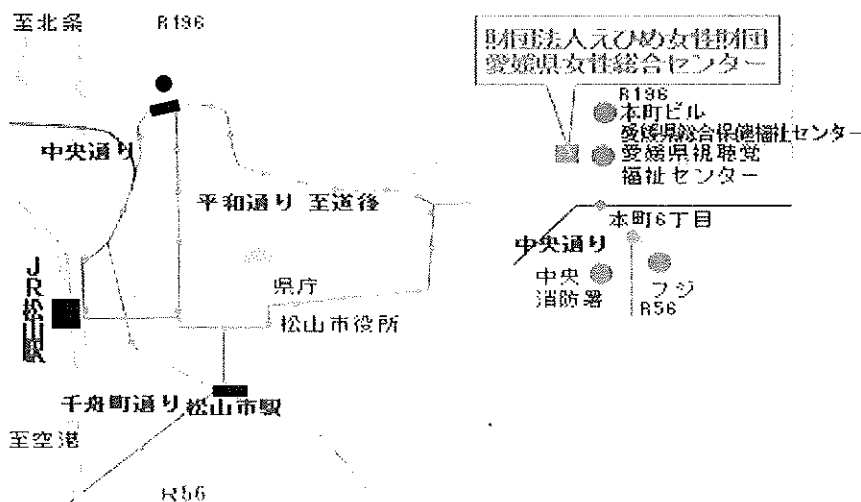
至北条
R196

財団法人えひめ女性財団
愛媛県女性総合センター

R196
本町ビル
愛媛県総合保健福祉センター
愛媛県視聴覚
福祉センター

中央通り

平和通り 至道後

本町6丁目

中央通り

中央
消防署

フジ
R56

JR松山駅

県庁

松山市役所

千舟町通り 松山市駅

至空港

R56